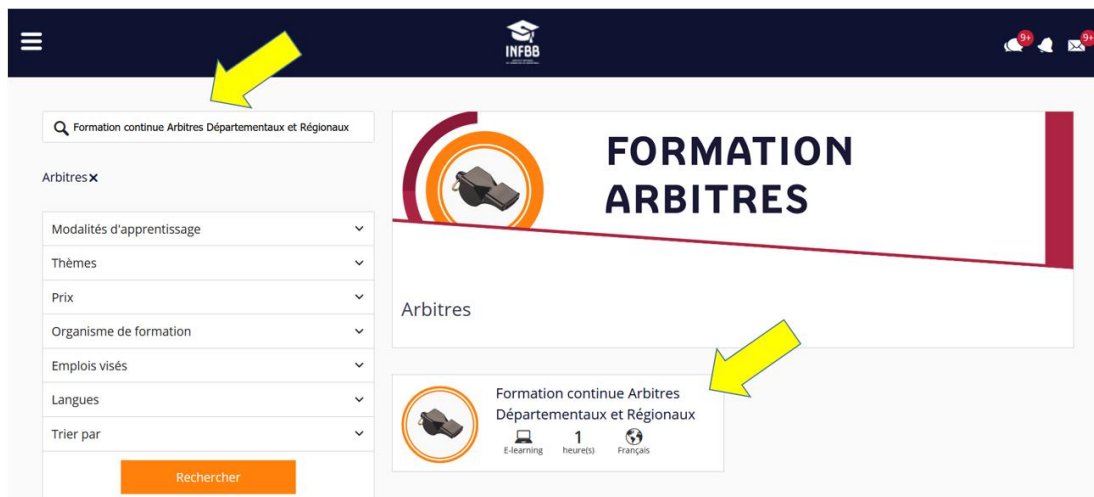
INFBB

9+ 9+

Formation continue Arbitres Départementaux et Régionaux

Arbitres ×

Modalités d'apprentissage

Thèmes

Prix

Organisme de formation

Emplois visés

Langues

Trier par

Rechercher

FORMATION ARBITRES

Arbitres

Formation continue Arbitres Départementaux et Régionaux

E-learning

1 heure(s)

Français